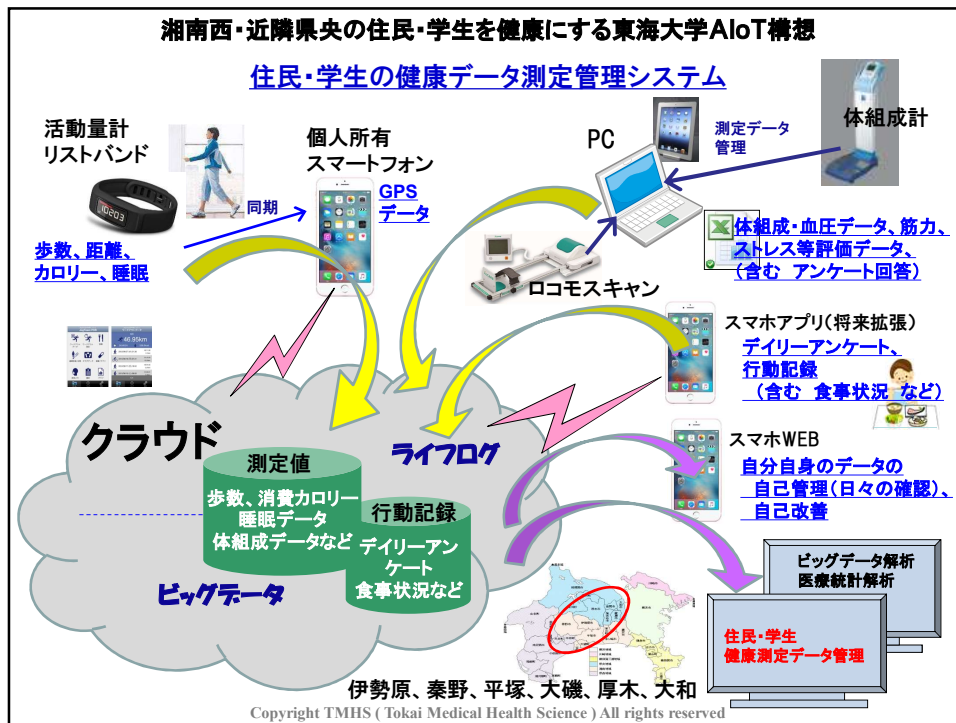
湘南西・近隣県央の住民・学生を健康にする東海大学AIoT構想

住民・学生の健康データ測定管理システム

活動量計
リストバンド

10203

歩数、距離、
カロリー、睡眠

同期

個人所有
スマートフォン

GPS
データ

PC

測定データ
管理

体組成計

体組成・血圧データ、筋力、
ストレス等評価データ、
（含む アンケート回答）

ロコモスキャン

スマホアプリ（将来拡張）
デイリーアンケート、
行動記録
（含む 食事状況 など）

スマホWEB
自分自身のデータの
自己管理（日々の確認）、
自己改善

クラウド

ライフログ

測定値
歩数、消費カロリー
睡眠データ
体組成データなど

行動記録
デイリーアン
ケート
食事状況など

ビッグデータ

ビッグデータ解析
医療統計解析

住民・学生
健康測定データ管理

伊勢原、秦野、平塚、大磯、厚木、大和

Copyright TMHS ( Tokai Medical Health Science ) All rights reserved